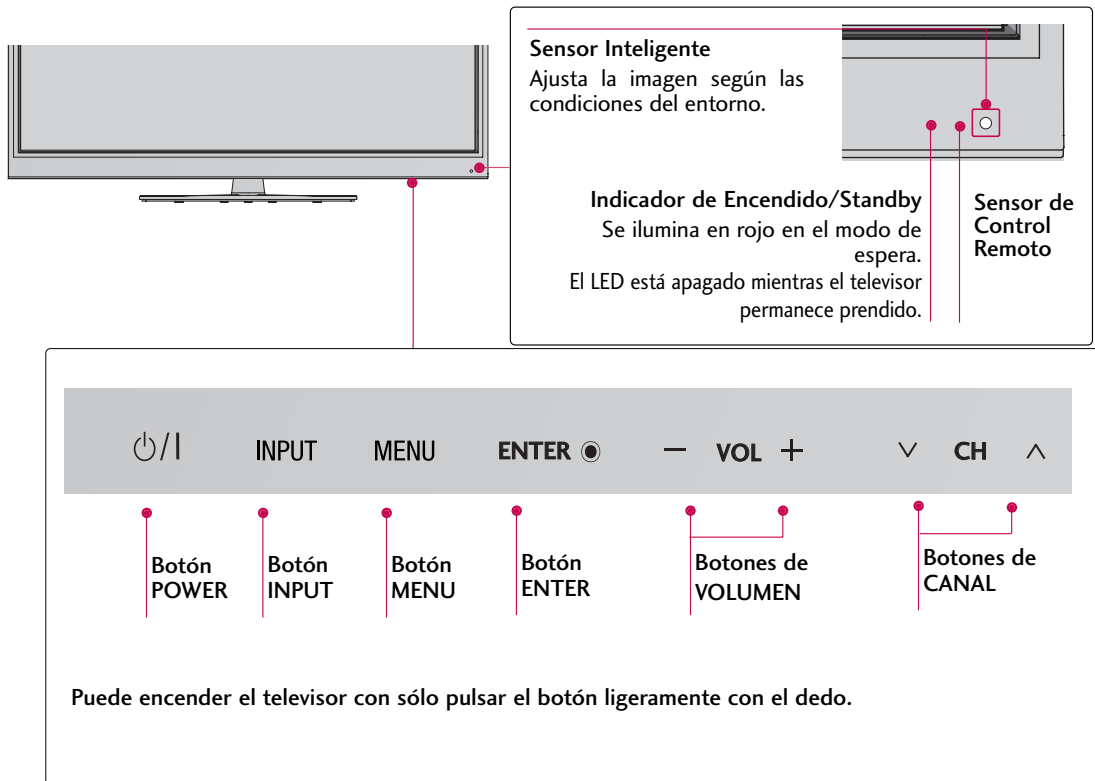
Sensor Inteligente
Ajusta la imagen según las condiciones del entorno.

Indicador de Encendido/Standby
Se ilumina en rojo en el modo de espera.
El LED está apagado mientras el televisor permanece prendido.

Sensor de Control Remoto

$\circlearrowleft$/I INPUT MENU ENTER ◉ − VOL + ∨ CH ∧

Botón POWER

Botón INPUT

Botón MENU

Botón ENTER

Botones de VOLUMEN

Botones de CANAL

Puede encender el televisor con sólo pulsar el botón ligeramente con el dedo.